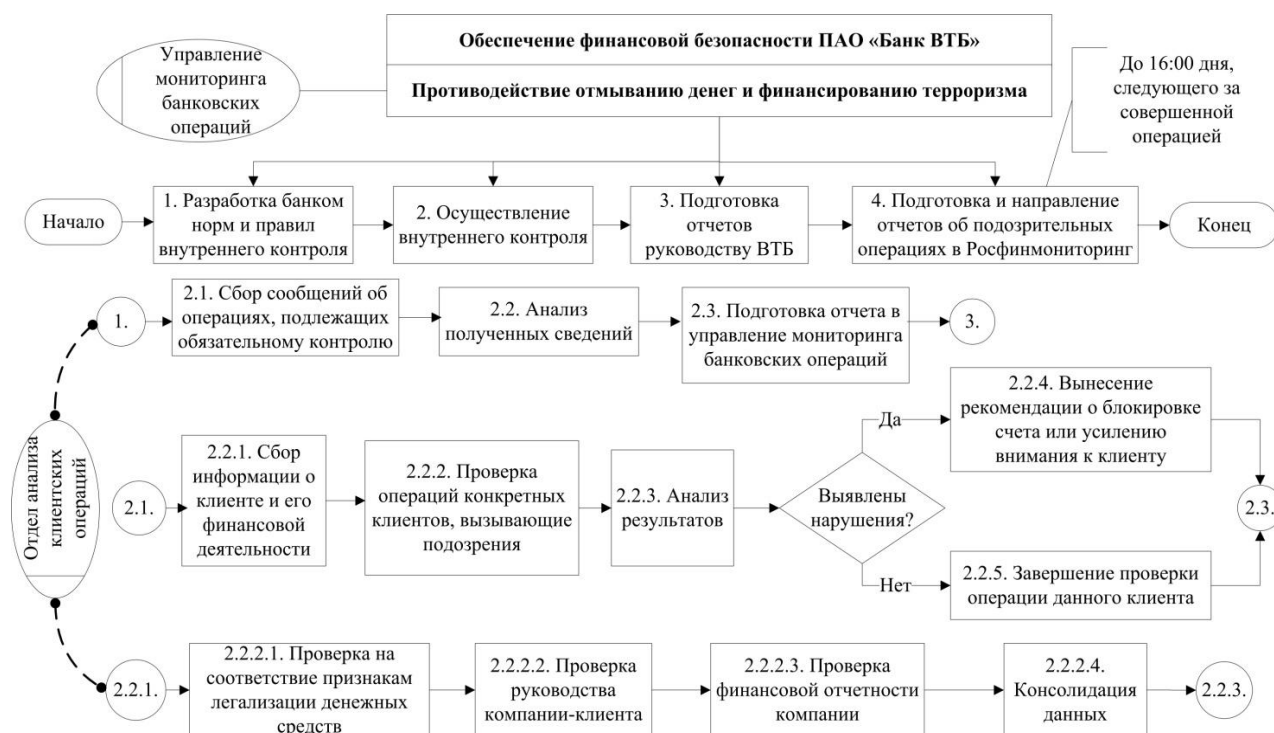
Обеспечение финансовой безопасности ПАО «Банк ВТБ»

Противодействие отмыванию денег и финансированию терроризма

Управление мониторинга банковских операций

До 16:00 дня, следующего за совершенной операцией

Начало

1. Разработка банком норм и правил внутреннего контроля

2. Осуществление внутреннего контроля

3. Подготовка отчетов руководству ВТБ

4. Подготовка и направление отчетов об подозрительных операциях в Росфинмониторинг

Конец

1.

2.1. Сбор сообщений об операциях, подлежащих обязательному контролю

2.2. Анализ полученных сведений

2.3. Подготовка отчета в управление мониторинга банковских операций

3.

Отдел анализа клиентских операций

2.1.

2.2.1. Сбор информации о клиенте и его финансовой деятельности

2.2.2. Проверка операций конкретных клиентов, вызывающие подозрения

2.2.3. Анализ результатов

Выявлены нарушения?

Да

2.2.4. Вынесение рекомендации о блокировке счета или усилению внимания к клиенту

Нет

2.2.5. Завершение проверки операции данного клиента

2.3.

2.2.1.

2.2.2.1. Проверка на соответствие признакам легализации денежных средств

2.2.2.2. Проверка руководства компании-клиента

2.2.2.3. Проверка финансовой отчетности компании

2.2.2.4. Консолидация данных

2.2.3.